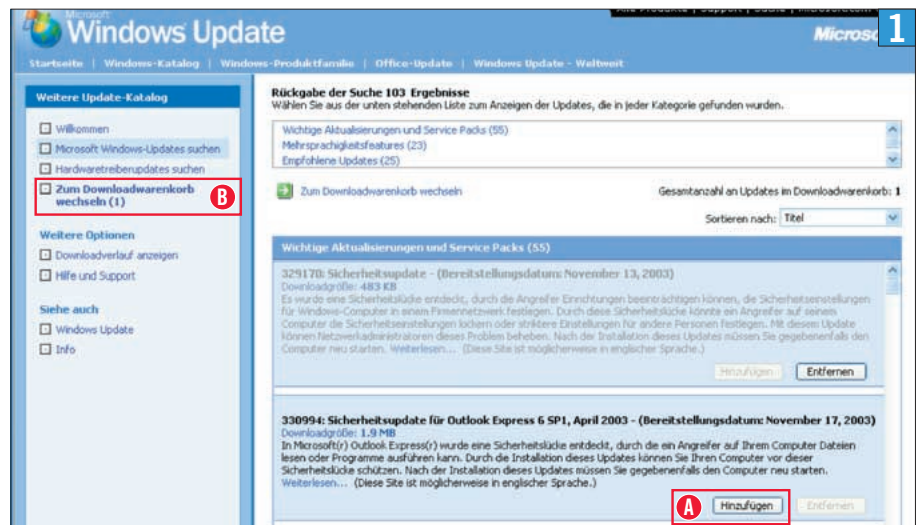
Alle Produkte | Support | Suche | Microsoft.com

Microsoft Windows Update

Microsoft

1

Startseite | Windows-Katalog | Windows-Produktfamilie | Office-Update | Windows Update - Weltweit

Weitere Update-Katalog

Willkommen

Microsoft Windows-Updates suchen

Hardwaretreiberupdates suchen

Zum Downloadwarenkorb wechseln (1)

B

Weitere Optionen

Downloadverlauf anzeigen

Hilfe und Support

Siehe auch

Windows Update

Info

Rückgabe der Suche 103 Ergebnisse

Wählen Sie aus der unten stehenden Liste zum Anzeigen der Updates, die in jeder Kategorie gefunden wurden.

Wichtige Aktualisierungen und Service Packs (55)
Mehrsprachigkeitsfeatures (23)
Empfohlene Updates (25)

Zum Downloadwarenkorb wechseln

Gesamtanzahl an Updates im Downloadwarenkorb: 1

Sortieren nach: Titel

Wichtige Aktualisierungen und Service Packs (55)

329170: Sicherheitsupdate - (Bereitstellungsdatum: November 13, 2003)

Downloadgröße: 483 KB

Es wurde eine Sicherheitslücke entdeckt, durch die Angreifer Einrichtungen beeinträchtigen können, die Sicherheitseinstellungen für Windows-Computer in einem Firmennetzwerk festlegen. Durch diese Sicherheitslücke könnte ein Angreifer auf einem Computer die Sicherheitseinstellungen lockern oder striktere Einstellungen für andere Personen festlegen. Mit diesem Update können Netzwerkadministratoren dieses Problem beheben. Nach der Installation dieses Updates müssen Sie gegebenenfalls den Computer neu starten. Weiterlesen... (Diese Site ist möglicherweise in englischer Sprache.)

Hinzufügen Entfernen

330994: Sicherheitsupdate für Outlook Express 6 SP1, April 2003 - (Bereitstellungsdatum: November 17, 2003)

Downloadgröße: 1.9 MB

In Microsoft(r) Outlook Express(r) wurde eine Sicherheitslücke entdeckt, durch die ein Angreifer auf Ihrem Computer Dateien lesen oder Programme ausführen kann. Durch die Installation dieses Updates können Sie Ihren Computer vor dieser Sicherheitslücke schützen. Nach der Installation dieses Updates müssen Sie gegebenenfalls den Computer neu starten. Weiterlesen... (Diese Site ist möglicherweise in englischer Sprache.)

A

Hinzufügen Entfernen